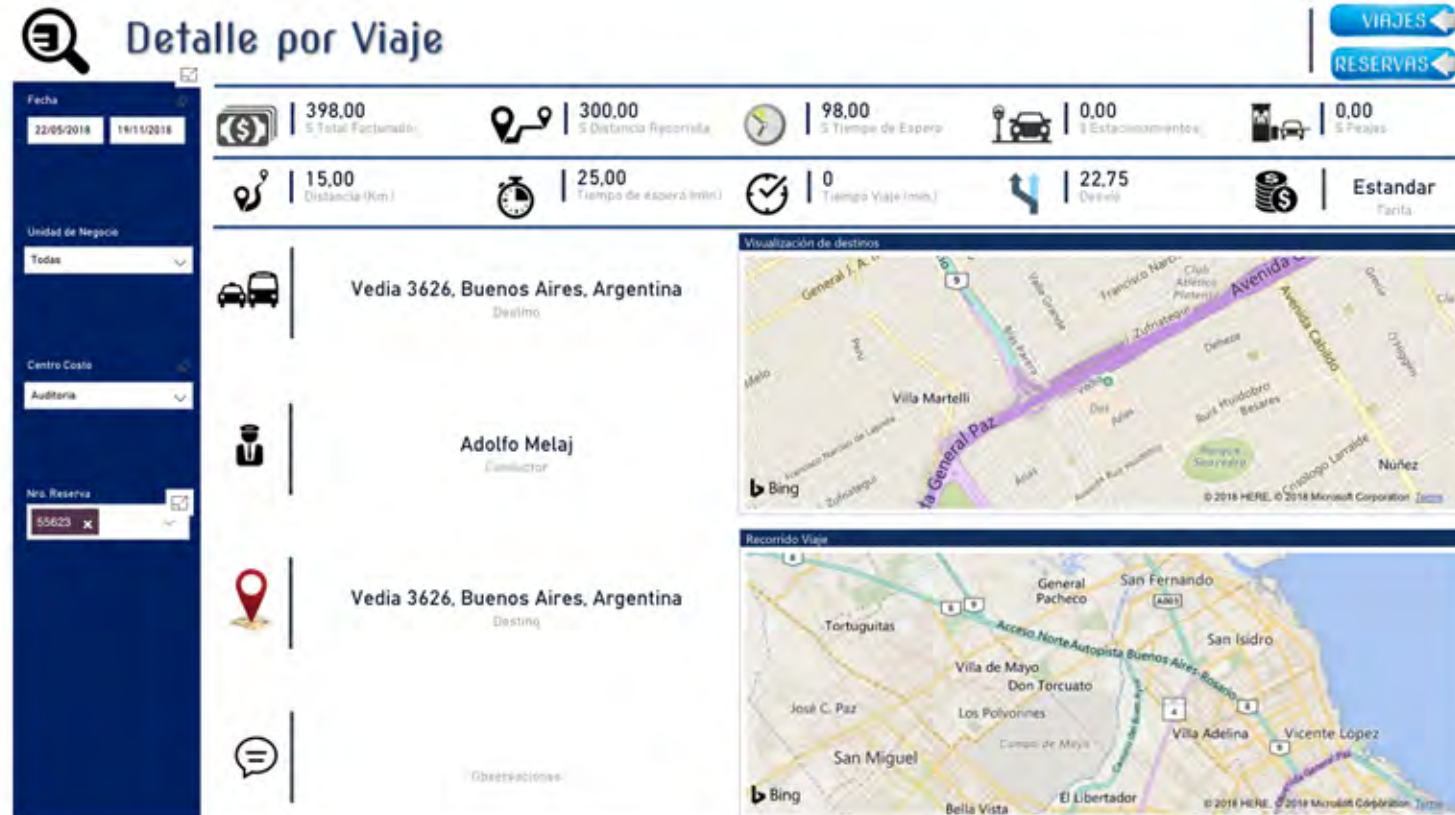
Detalle por Viaje

VIAJES
RESERVAS

Fecha
22/05/2018
19/11/2018

Unidad de Negocio
Todas

Centro Costo
Auditoria

Nro. Reserva
55623 ×

398,00
$ Total Facturado

300,00
$ Distancia Recorrida

98,00
$ Tiempo de Espera

0,00
$ Estacionamientos

0,00
$ Peajes

15,00
Distancia (Km.)

25,00
Tiempo de espera (min)

0
Tiempo Viaje (min.)

22,75
Desvío

Estandar
Tarifa

Vedia 3626, Buenos Aires, Argentina
Destino

Adolfo Melaj
Conductor

Vedia 3626, Buenos Aires, Argentina
Destino

Observaciones

Visualización de destinos
General J. A. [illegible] Francisco Narciso Club Atlético Platense Avenida Cabildo Avenida General Paz Zufriategui Deheza Melo Villa Martelli Ruiz Huidobro Besares Vedia Arias Parque Saavedra Crisólogo Larralde Núñez
Bing
© 2018 HERE, © 2018 Microsoft Corporation Terms

Recorrido Viaje
General Pacheco San Fernando Tortuguitas Acceso Norte Autopista Buenos Aires-Rosario San Isidro Villa de Mayo Don Torcuato José C. Paz Los Polvorines Campo de Mayo Villa Adelina Vicente López San Miguel Bella Vista El Libertador
Bing
© 2018 HERE, © 2018 Microsoft Corporation Terms